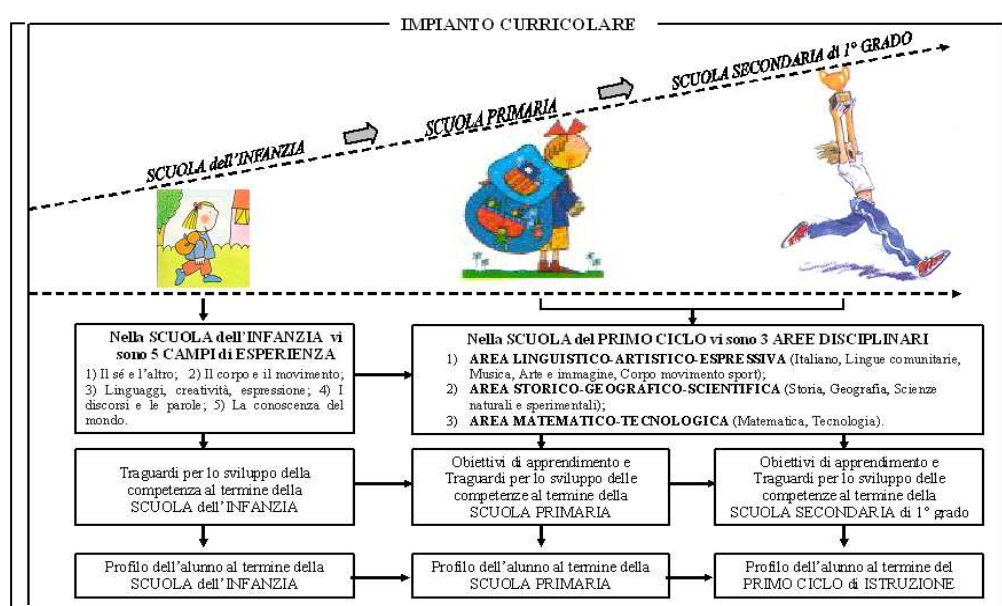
IMPIANTO CURRICOLARE

SCUOLA dell'INFANZIA

SCUOLA PRIMARIA

SCUOLA SECONDARIA di 1° GRADO

Nella SCUOLA dell'INFANZIA vi sono 5 CAMPI di ESPERIENZA

1) Il sé e l'altro; 2) Il corpo e il movimento; 3) Linguaggi, creatività, espressione; 4) I discorsi e le parole; 5) La conoscenza del mondo.

Nella SCUOLA del PRIMO CICLO vi sono 3 AREE DISCIPLINARI

1) AREA LINGUISTICO-ARTISTICO-ESPRESSIVA (Italiano, Lingue comunitarie, Musica, Arte e immagine, Corpo movimento sport);
2) AREA STORICO-GEOGRAFICO-SCIENTIFICA (Storia, Geografia, Scienze naturali e sperimentali);
3) AREA MATEMATICO-TECNOLOGICA (Matematica, Tecnologia).

Traguardi per lo sviluppo della competenza al termine della SCUOLA dell'INFANZIA

Obiettivi di apprendimento e Traguardi per lo sviluppo delle competenze al termine della SCUOLA PRIMARIA

Obiettivi di apprendimento e Traguardi per lo sviluppo delle competenze al termine della SCUOLA SECONDARIA di 1° grado

Profilo dell'alunno al termine della SCUOLA dell'INFANZIA

Profilo dell'alunno al termine della SCUOLA PRIMARIA

Profilo dell'alunno al termine del PRIMO CICLO di ISTRUZIONE